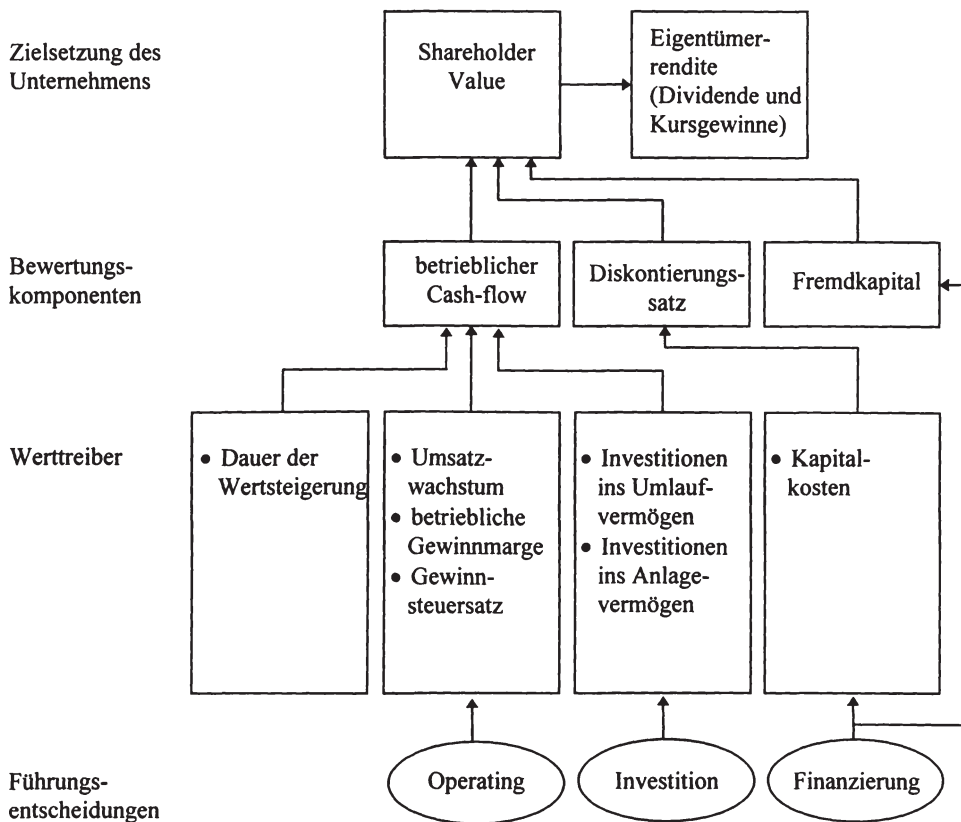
Zielsetzung des Unternehmens

Shareholder Value

Eigentümerrendite (Dividende und Kursgewinne)

Bewertungskomponenten

betrieblicher Cash-flow

Diskontierungssatz

Fremdkapital

Werttreiber

• Dauer der Wertsteigerung

• Umsatzwachstum
• betriebliche Gewinnmarge
• Gewinnsteuersatz

• Investitionen ins Umlaufvermögen
• Investitionen ins Anlagevermögen

• Kapitalkosten

Führungsentscheidungen

Operating

Investition

Finanzierung